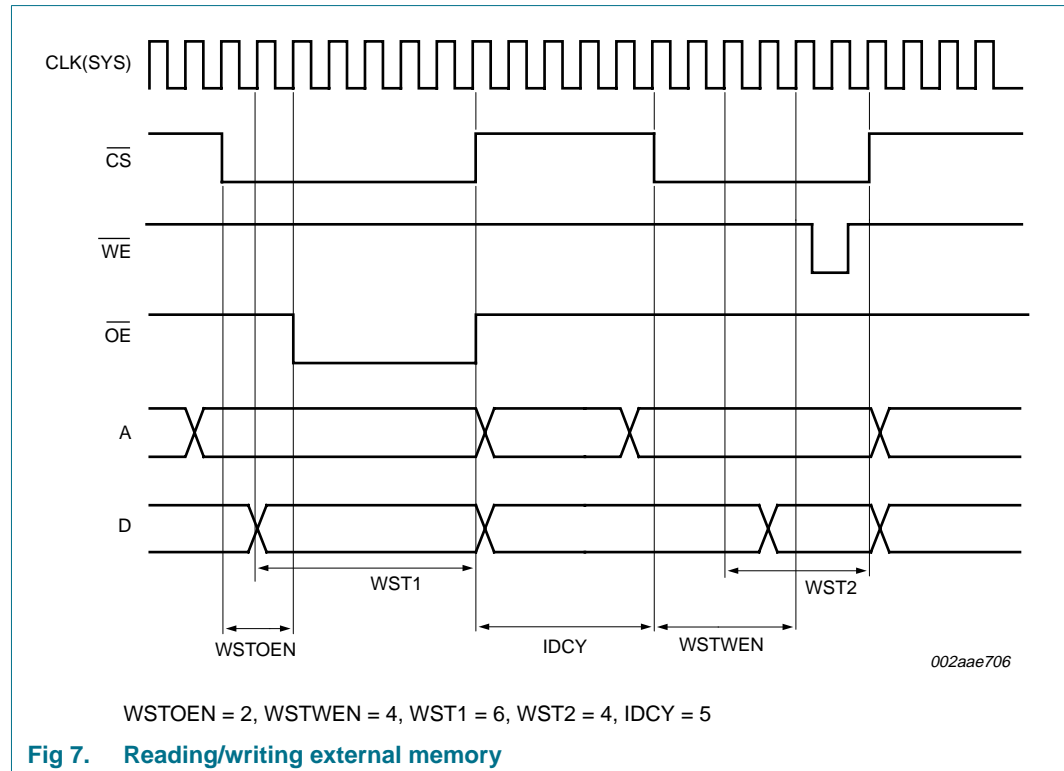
CLK(SYS)

$\overline{CS}$

$\overline{WE}$

$\overline{OE}$

A

D

WST1

WST2

WSTOEN

IDCY

WSTWEN

002aae706

WSTOEN = 2, WSTWEN = 4, WST1 = 6, WST2 = 4, IDCY = 5

Fig 7. Reading/writing external memory